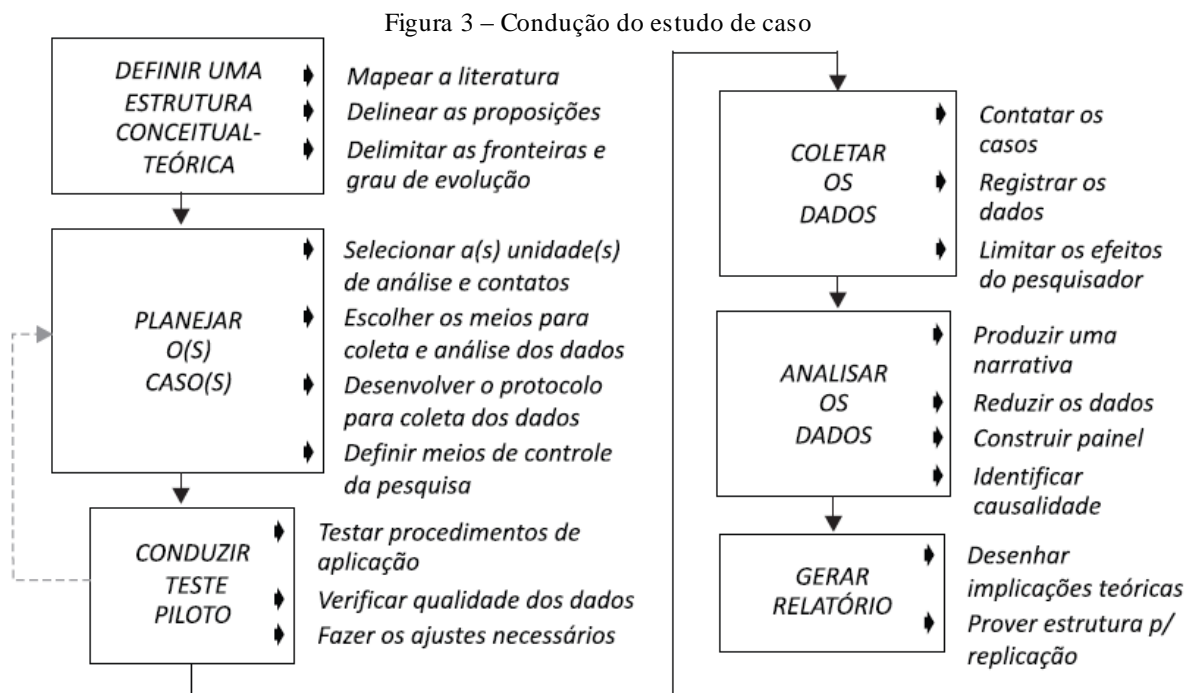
Figura 3 – Condução do estudo de caso

DEFINIR UMA ESTRUTURA CONCEITUAL-TEÓRICA

Mapear a literatura

Delinear as proposições

Delimitar as fronteiras e grau de evolução

PLANEJAR O(S) CASO(S)

Selecionar a(s) unidade(s) de análise e contatos

Escolher os meios para coleta e análise dos dados

Desenvolver o protocolo para coleta dos dados

Definir meios de controle da pesquisa

CONDUZIR TESTE PILOTO

Testar procedimentos de aplicação

Verificar qualidade dos dados

Fazer os ajustes necessários

COLETAR OS DADOS

Contatar os casos

Registrar os dados

Limitar os efeitos do pesquisador

ANALISAR OS DADOS

Produzir uma narrativa

Reduzir os dados

Construir painel

Identificar causalidade

GERAR RELATÓRIO

Desenhar implicações teóricas

Prover estrutura p/ replicação